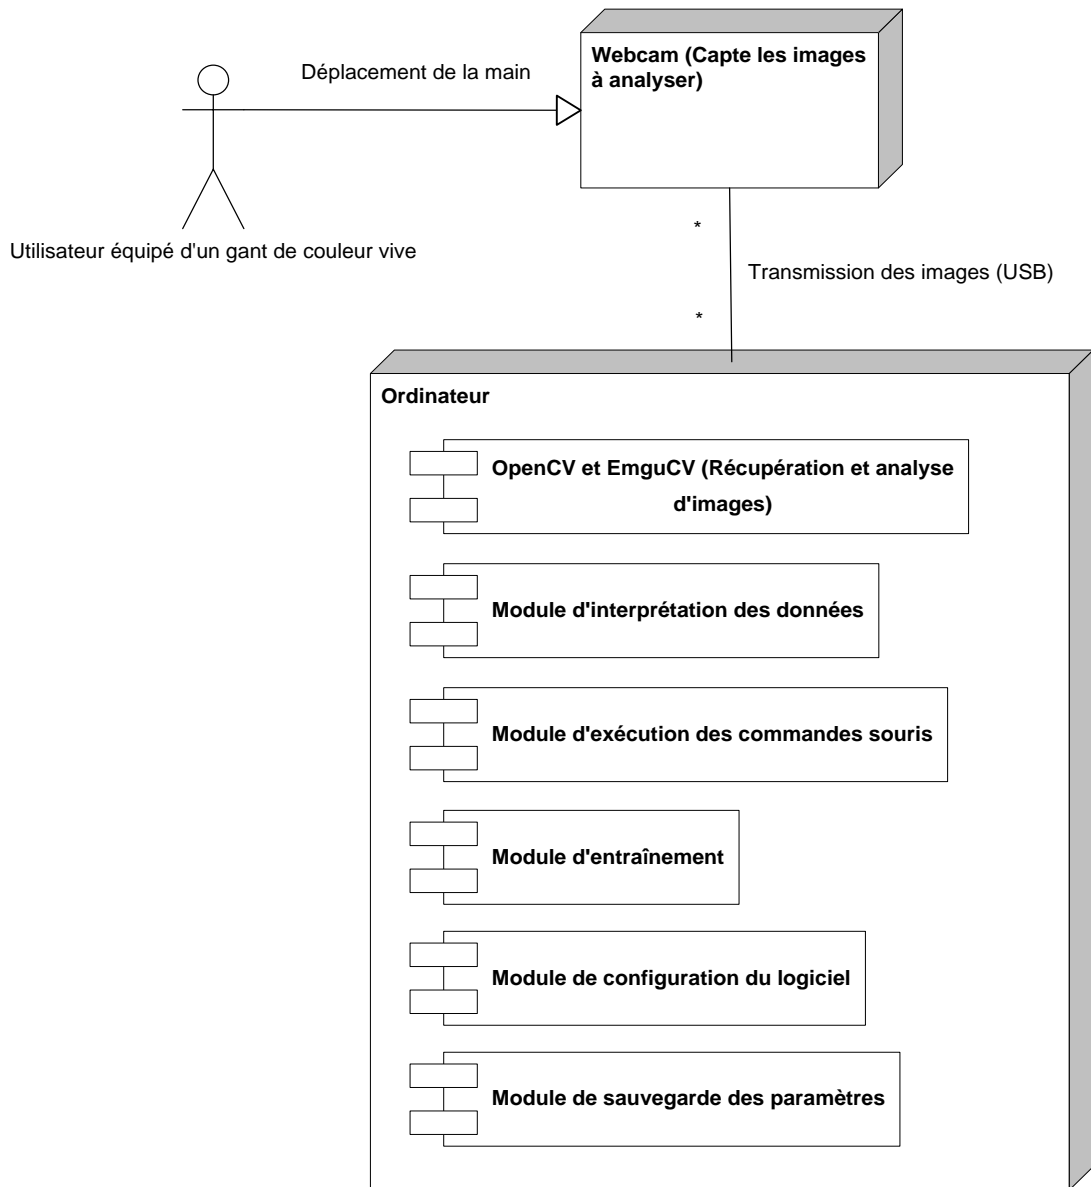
Déplacement de la main

Webcam (Capte les images à analyser)

Utilisateur équipé d'un gant de couleur vive

*

Transmission des images (USB)

*

Ordinateur

OpenCV et EmguCV (Récupération et analyse d'images)

Module d'interprétation des données

Module d'exécution des commandes souris

Module d'entraînement

Module de configuration du logiciel

Module de sauvegarde des paramètres